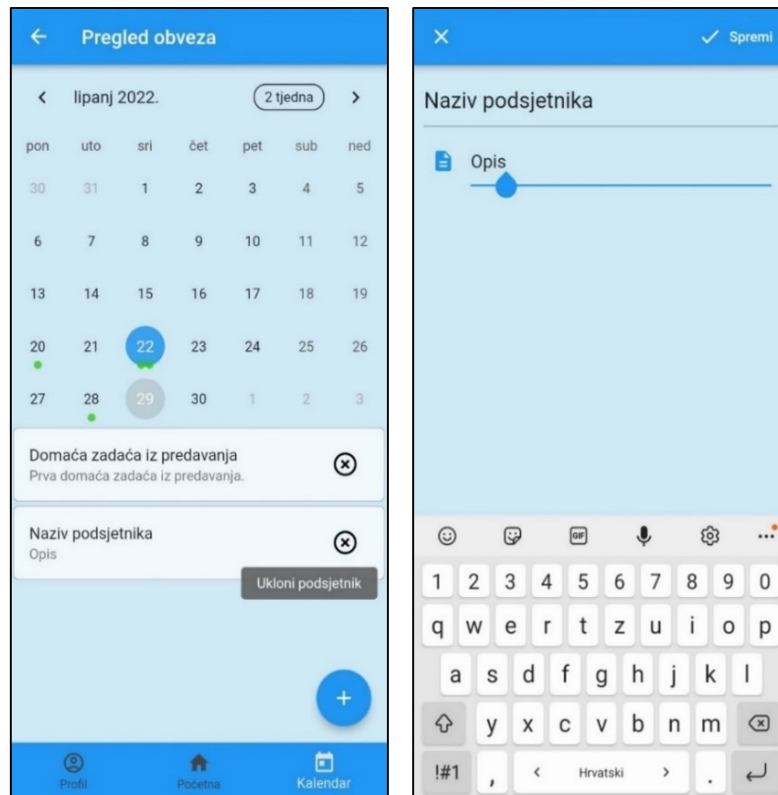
Pregled obveza

lipanj 2022. 2 tjedna

| pon | uto | sri | čet | pet | sub | ned |
|---|---|---|---|---|---|---|
| 30 | 31 | 1 | 2 | 3 | 4 | 5 |
| 6 | 7 | 8 | 9 | 10 | 11 | 12 |
| 13 | 14 | 15 | 16 | 17 | 18 | 19 |
| 20 | 21 | 22 | 23 | 24 | 25 | 26 |
| 27 | 28 | 29 | 30 | 1 | 2 | 3 |

Domaća zadaća iz predavanja
Prva domaća zadaća iz predavanja.

Naziv podsjetnika
Opis

Ukloni podsjetnik

+

Profil Početna Kalendar

Spremi

Naziv podsjetnika

Opis

GIF

1 2 3 4 5 6 7 8 9 0
q w e r t z u i o p
a s d f g h j k l
y x c v b n m
!#1 , < Hrvatski > .